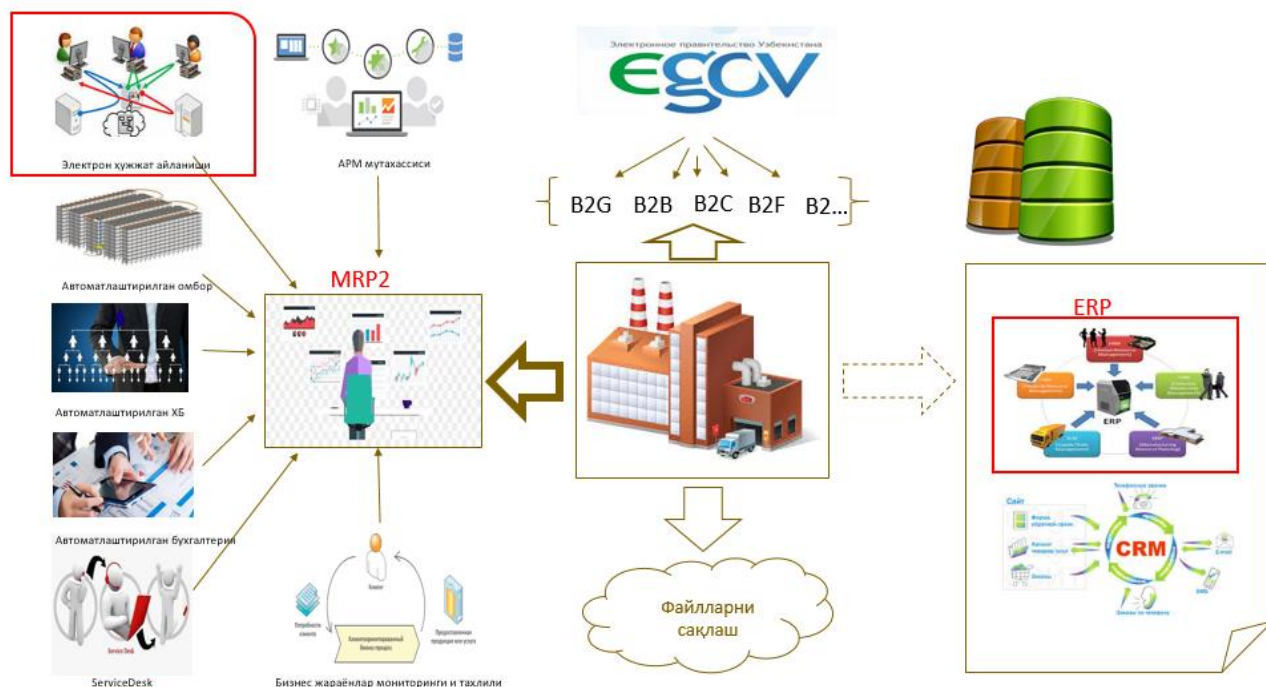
Электрон ҳужжат айланиши

АРМ мутахассиси

Электронное правительство Узбекистана
egov

B2G B2B B2C B2F B2...

Автоматлаштирилган омбор

MRP2

Автоматлаштирилган ХБ

Автоматлаштирилган бухгалтерия

ServiceDesk

Бизнес жараёнлар мониторинги и таҳлили

Файлларни сақлаш

ERP

ERP

Сайт

CRM